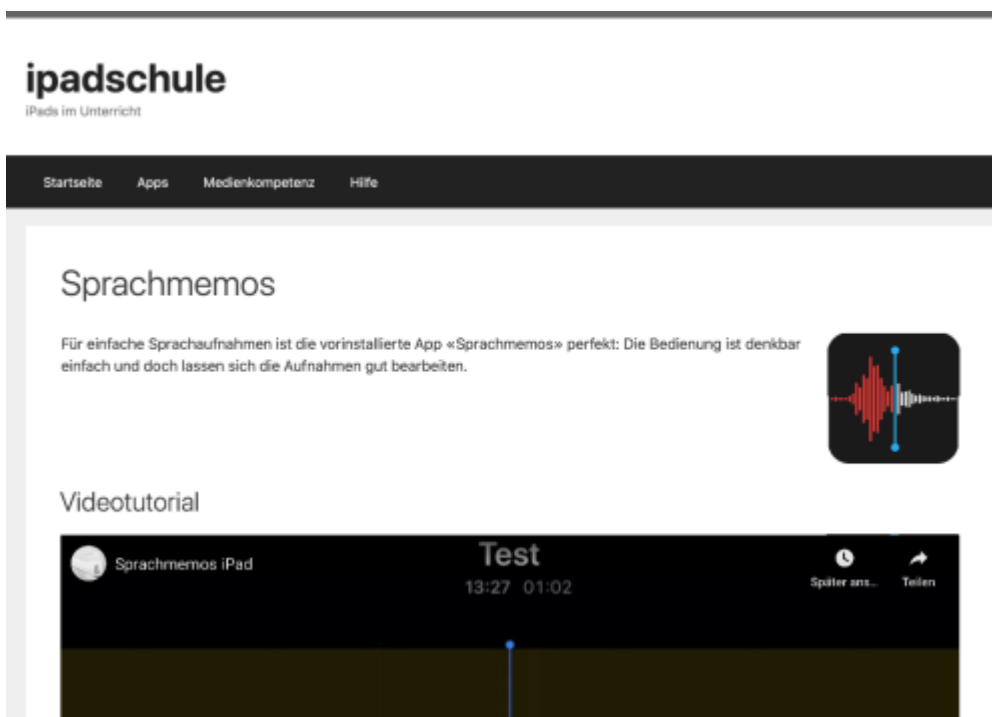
ipadschule
iPads im Unterricht

Startseite Apps Medienkompetenz Hilfe

Sprachmemos

Für einfache Sprachaufnahmen ist die vorinstallierte App «Sprachmemos» perfekt: Die Bedienung ist denkbar einfach und doch lassen sich die Aufnahmen gut bearbeiten.

Videotutorial

Sprachmemos iPad
Test
13:27 01:02
Später ans...
Teilen